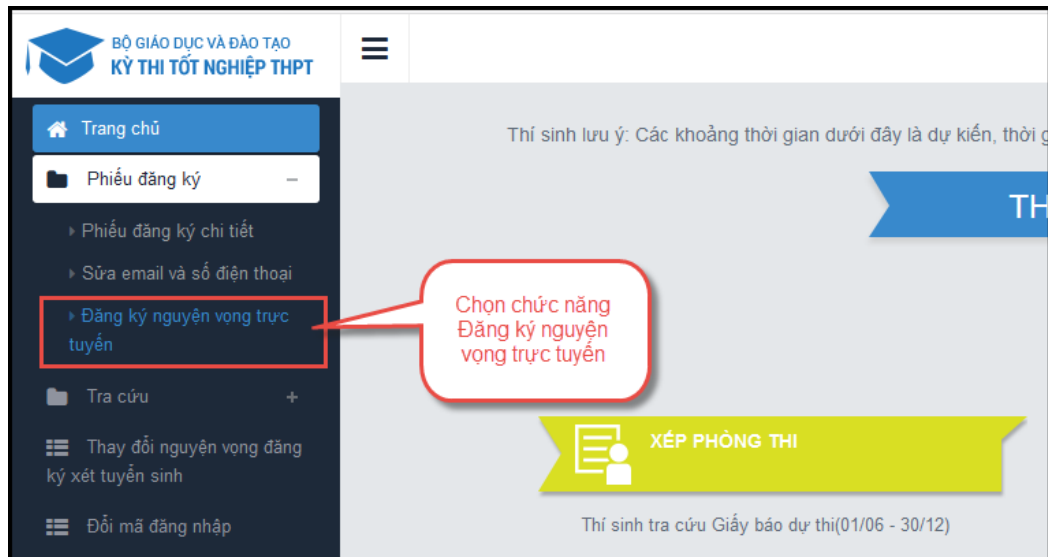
BỘ GIÁO DỤC VÀ ĐÀO TẠO
KỲ THI TỐT NGHIỆP THPT

Trang chủ

Phiếu đăng ký –

Phiếu đăng ký chi tiết

Sửa email và số điện thoại

Đăng ký nguyện vọng trực tuyến

Tra cứu +

Thay đổi nguyện vọng đăng ký xét tuyển sinh

Đổi mã đăng nhập

Thí sinh lưu ý: Các khoảng thời gian dưới đây là dự kiến, thời g

TH

Chọn chức năng Đăng ký nguyện vọng trực tuyến

XẾP PHÒNG THI

Thí sinh tra cứu Giấy báo dự thi(01/06 - 30/12)